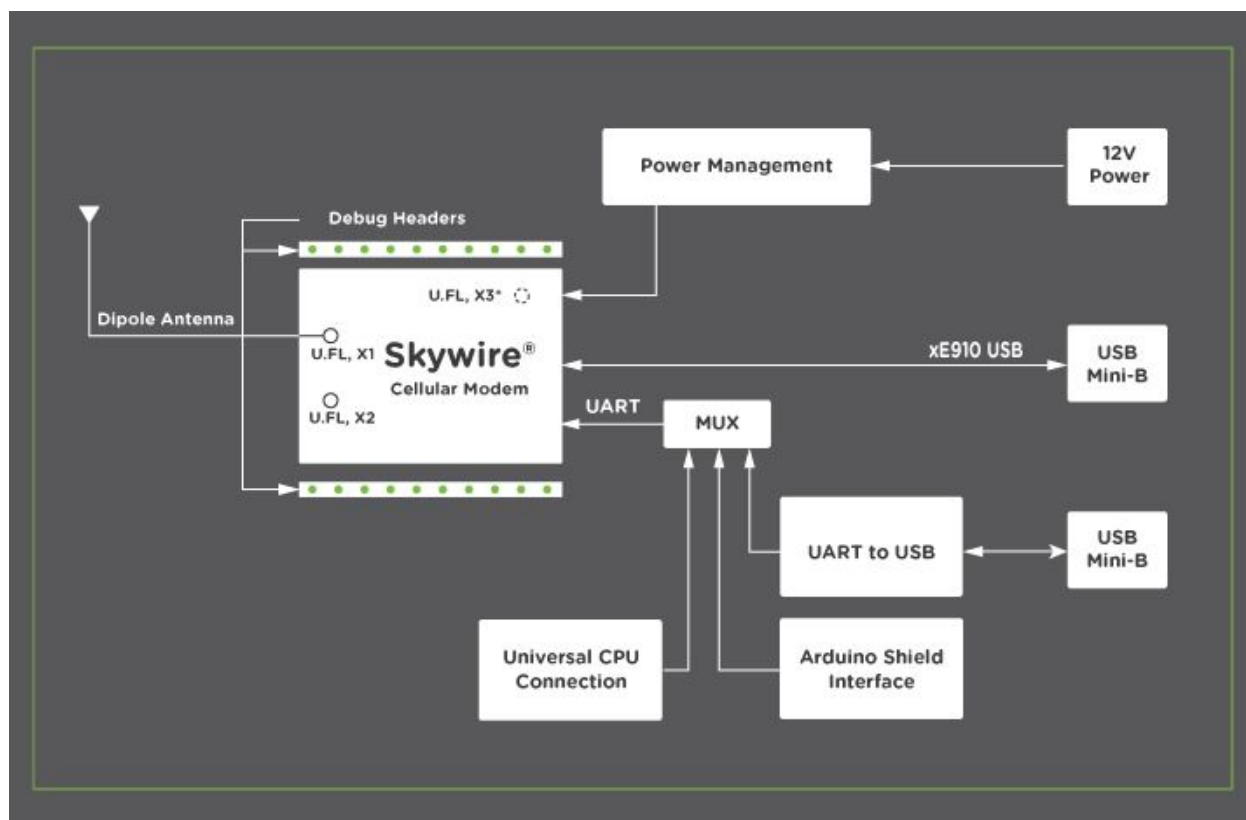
Power Management

12V Power

Debug Headers

Dipole Antenna

U.FL, X3*

U.FL, X1

Skywire®

Cellular Modem

U.FL, X2

xE910 USB

USB Mini-B

UART

MUX

UART to USB

USB Mini-B

Universal CPU Connection

Arduino Shield Interface